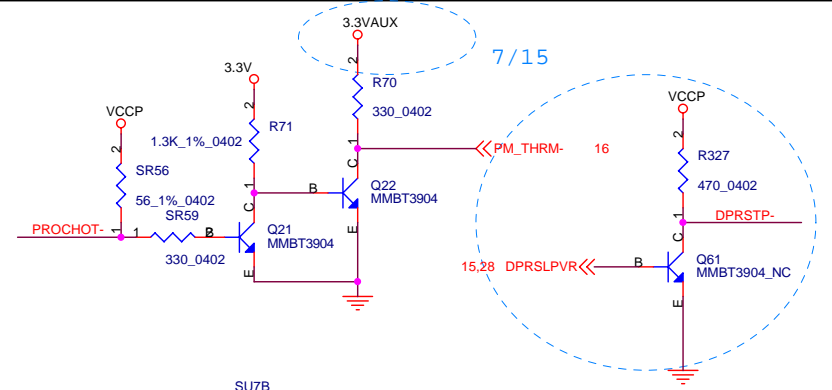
3.3VAUX

2

7/15

3.3V

R70

VCCP

330_0402

VCCP

2

R71

1

1.3K_1%_0402

2

C

PM_THRM-

16

R327

SR56

1

C

B

Q22

470_0402

MMBT3904

56_1%_0402

1

DPRSTP-

SR59

E

C

PROCHOT-

1

B

Q21

MMBT3904

1

330_0402

E

15,28

DPRSLPVR

B

Q61

MMBT3904_NC

E

SU7B